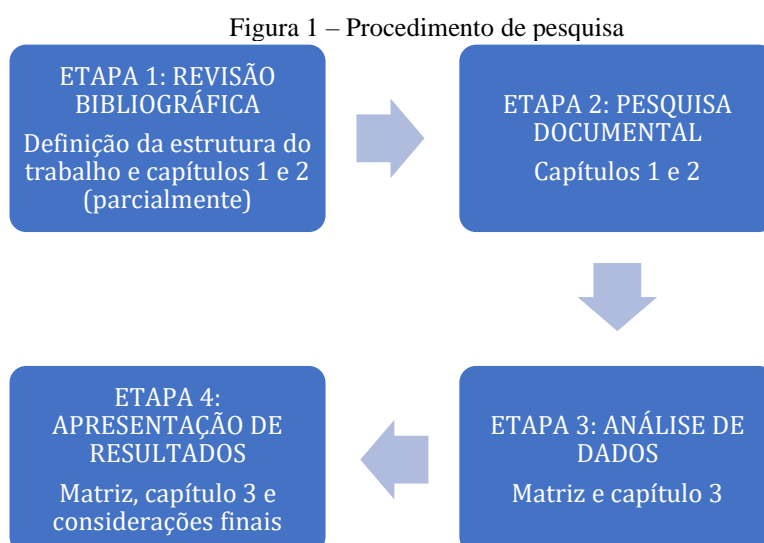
Figura 1 – Procedimento de pesquisa

ETAPA 1: REVISÃO BIBLIOGRÁFICA

Definição da estrutura do trabalho e capítulos 1 e 2 (parcialmente)

ETAPA 2: PESQUISA DOCUMENTAL

Capítulos 1 e 2

ETAPA 3: ANÁLISE DE DADOS

Matriz e capítulo 3

ETAPA 4: APRESENTAÇÃO DE RESULTADOS

Matriz, capítulo 3 e considerações finais